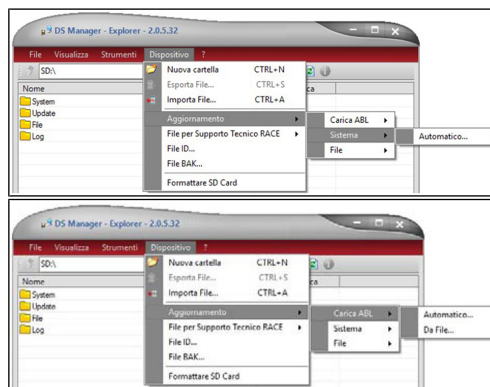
DS Manager - Explorer - 2.0.5.32

File Visualizza Strumenti Dispositivo ?

SD:\

Nome

System
Update
File
Log

Nuova cartella CTRL+N
Esporta File... CTRL+S
Importa File... CTRL+A
Aggiornamento
File per Supporto Tecnico RACE
File ID...
File BAK...
Formattare SD Card

Carica ABL
Sistema
File

Automatico...

DS Manager - Explorer - 2.0.5.32

File Visualizza Strumenti Dispositivo ?

SD:\

Nome

System
Update
File
Log

Nuova cartella CTRL+N
Esporta File... CTRL+S
Importa File... CTRL+A
Aggiornamento
File per Supporto Tecnico RACE
File ID...
File BAK...
Formattare SD Card

Carica ABL
Sistema
File

Automatico...
Da File...